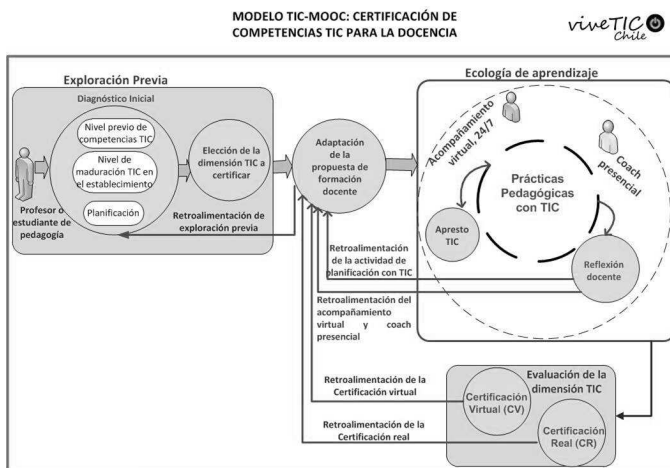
MODELO TIC-MOOC: CERTIFICACIÓN DE COMPETENCIAS TIC PARA LA DOCENCIA

viveTIC Chile

Exploración Previa

Diagnóstico Inicial

Nivel previo de competencias TIC

Nivel de maduración TIC en el establecimiento

Planificación

Profesor o estudiante de pedagogía

Elección de la dimensión TIC a certificar

Retroalimentación de exploración previa

Adaptación de la propuesta de formación docente

Ecología de aprendizaje

Acompañamiento virtual, 24/7

Coach presencial

Prácticas Pedagógicas con TIC

Apresto TIC

Reflexión docente

Retroalimentación de la actividad de planificación con TIC

Retroalimentación del acompañamiento virtual y coach presencial

Evaluación de la dimensión TIC

Retroalimentación de la Certificación virtual

Certificación Virtual (CV)

Retroalimentación de la Certificación real

Certificación Real (CR)